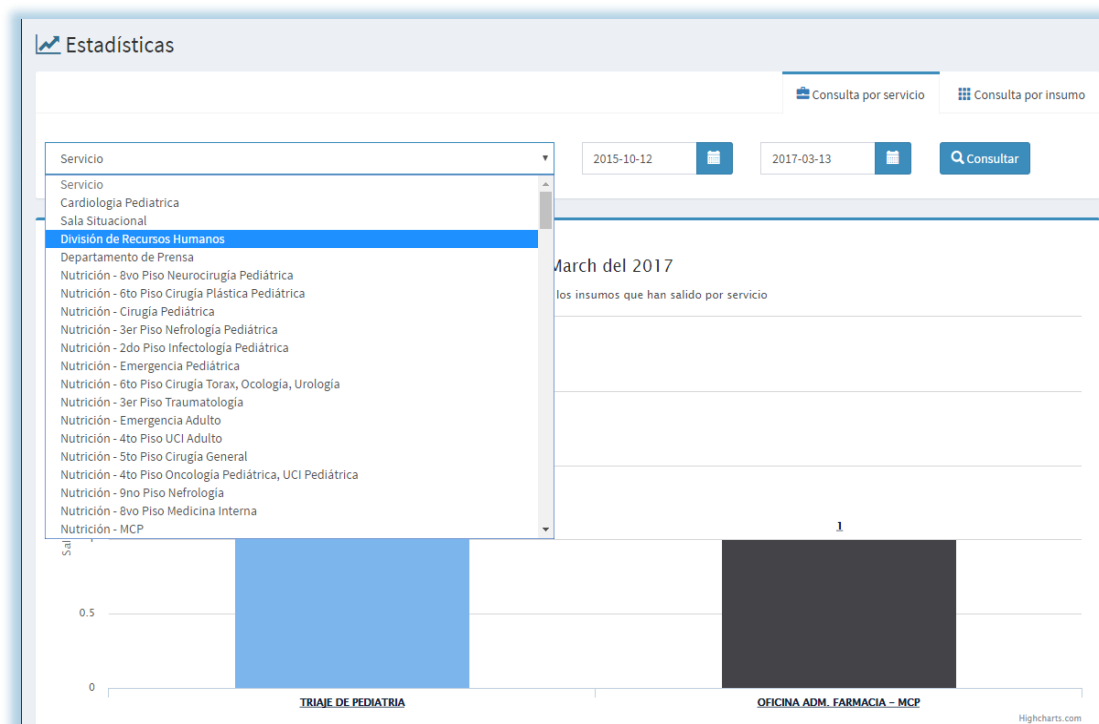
Estadísticas

Consulta por servicio
Consulta por insumo

Servicio
2015-10-12
2017-03-13
Consultar

Servicio
Cardiologia Pediatrica
Sala Situacional
División de Recursos Humanos
Departamento de Prensa
Nutrición - 8vo Piso Neurocirugía Pediátrica
Nutrición - 6to Piso Cirugía Plástica Pediátrica
Nutrición - Cirugía Pediátrica
Nutrición - 3er Piso Nefrologia Pediátrica
Nutrición - 2do Piso Infectologia Pediátrica
Nutrición - Emergencia Pediátrica
Nutrición - 6to Piso Cirugia Torax, Ocologia, Urologia
Nutrición - 3er Piso Traumatologia
Nutrición - Emergencia Adulto
Nutrición - 4to Piso UCI Adulto
Nutrición - 5to Piso Cirugia General
Nutrición - 4to Piso Oncologia Pediátrica, UCI Pediátrica
Nutrición - 9no Piso Nefrología
Nutrición - 8vo Piso Medicina Interna
Nutrición - MCP

March del 2017
los insumos que han salido por servicio

Sal

1
0.5
0
TRIAJE DE PEDIATRIA
OFICINA ADM. FARMACIA – MCP
Highcharts.com